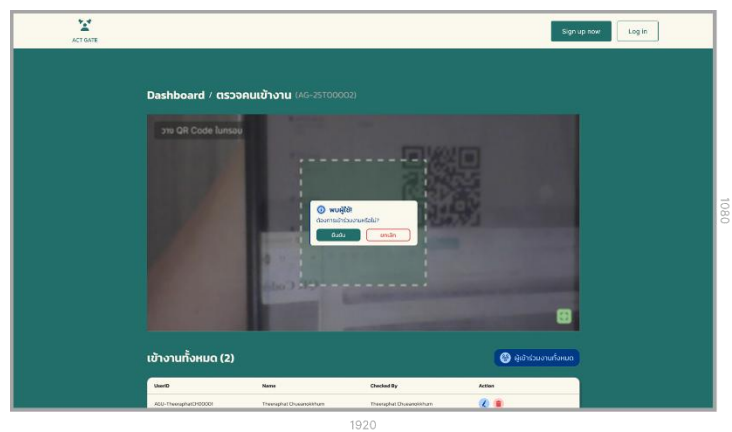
ACT GATE

Sign up now

Log in

Dashboard / ตรวจคนเข้างาน (AG-25T00002)

วาง QR Code ในกรอบ

พบผู้ใช้

ต้องการเข้าร่วมงานหรือไม่?

ยืนยัน

ยกเลิก

เข้างานทั้งหมด (2)

ผู้เข้าร่วมงานทั้งหมด

| UserID | Name | Checked By | Action |
|---|---|---|---|
| ADU-TheeraphatCH00001 | Theeraphat Chuawakkhum | Theeraphat Chuawakkhum | |

1080

1920